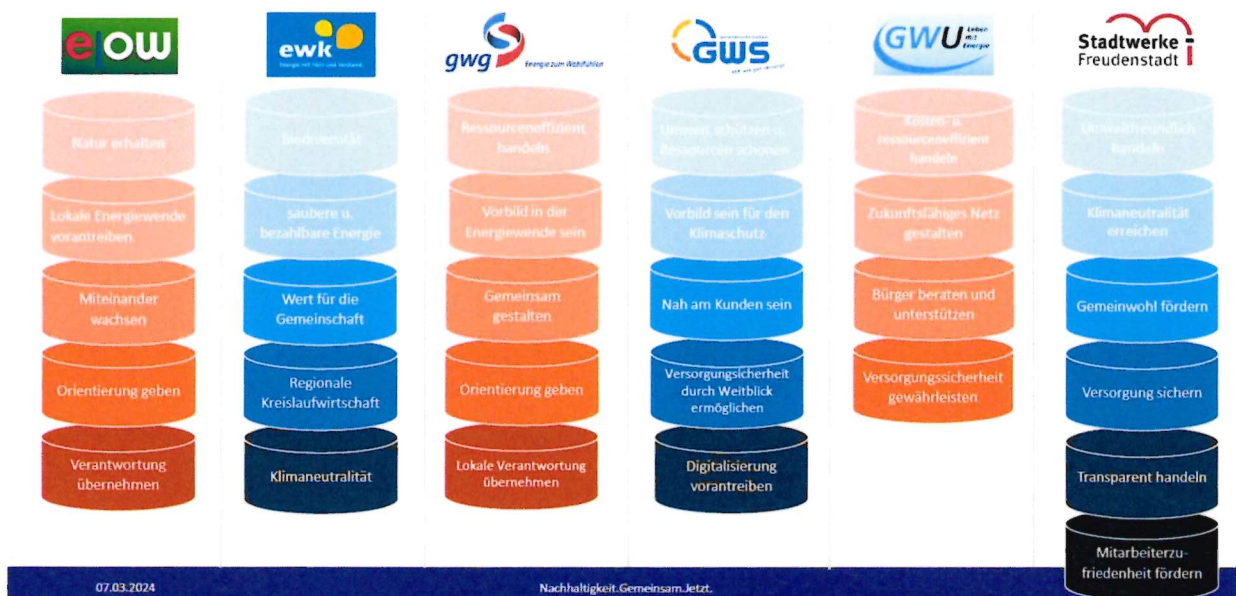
eow

Natur erhalten

Lokale Energiewende vorantreiben

Miteinander wachsen

Orientierung geben

Verantwortung übernehmen

ewk

Biodiversität

saubere u. bezahlbare Energie

Wert für die Gemeinschaft

Regionale Kreislaufwirtschaft

Klimaneutralität

gwg Energie zum Wohlfühlen

Ressourceneffizient handeln

Vorbild in der Energiewende sein

Gemeinsam gestalten

Orientierung geben

Lokale Verantwortung übernehmen

GWS

Umwelt schützen u. Ressourcen schonen

Vorbild sein für den Klimaschutz

Nah am Kunden sein

Versorgungssicherheit durch Weitblick ermöglichen

Digitalisierung vorantreiben

GWU Leben mit Energie

Kosten- u. ressourceneffizient handeln

Zukunftsfähiges Netz gestalten

Bürger beraten und unterstützen

Versorgungssicherheit gewährleisten

Stadtwerke Freudenstadt

Umweltfreundlich handeln

Klimaneutralität erreichen

Gemeinwohl fördern

Versorgung sichern

Transparent handeln

Mitarbeiterzufriedenheit fördern

07.03.2024

Nachhaltigkeit.Gemeinsam.Jetzt.